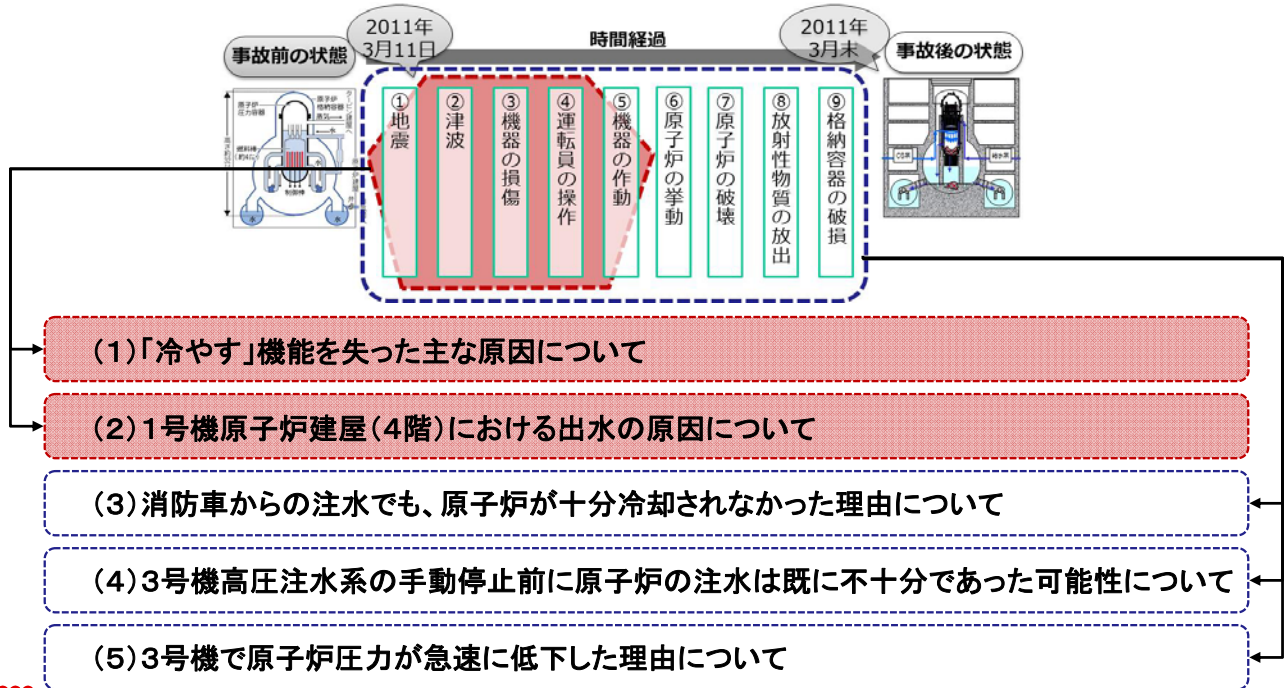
2011年
3月11日

時間経過

2011年
3月末

事故前の状態

事故後の状態

原子炉
圧力容器

格納容器

燃料棒

制御棒

①地震

②津波

③機器の損傷

④運転員の操作

⑤機器の作動

⑥原子炉の挙動

⑦原子炉の破壊

⑧放射性物質の放出

⑨格納容器の破損

(1)「冷やす」機能を失った主な原因について

(2)1号機原子炉建屋(4階)における出水の原因について

(3)消防車からの注水でも、原子炉が十分冷却されなかった理由について

(4)3号機高圧注水系の手動停止前に原子炉の注水は既に不十分であった可能性について

(5)3号機で原子炉圧力が急速に低下した理由について